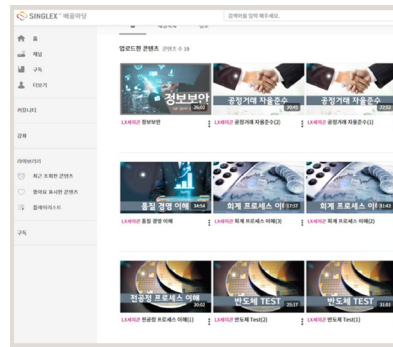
SINGLEX™ 배움마당

검색어를 입력 해주세요.

홈
채널
구독
더보기

커뮤니티

강좌

라이브러리
최근 조회한 콘텐츠
좋아요 표시한 콘텐츠
플레이리스트

구독

업로드된 콘텐츠 콘텐츠 수 19

정보보안 20:02
LX세미콘 정보보안

공정거래 자율준수 20:03
LX세미콘 공정거래 자율준수(2)

공정거래 자율준수 21:52
LX세미콘 공정거래 자율준수(1)

품질 경영 이해 34:54
LX세미콘 품질 경영 이해

회계 프로세스 이 17:37
LX세미콘 회계 프로세스 이해(3)

회계 프로세스 이 31:43
LX세미콘 회계 프로세스 이해(2)

전공정 프로세스 이해 20:02
LX세미콘 전공정 프로세스 이해(1)

반도체 TEST 25:17
LX세미콘 반도체 Test(2)

반도체 TEST 31:01
LX세미콘 반도체 Test(1)